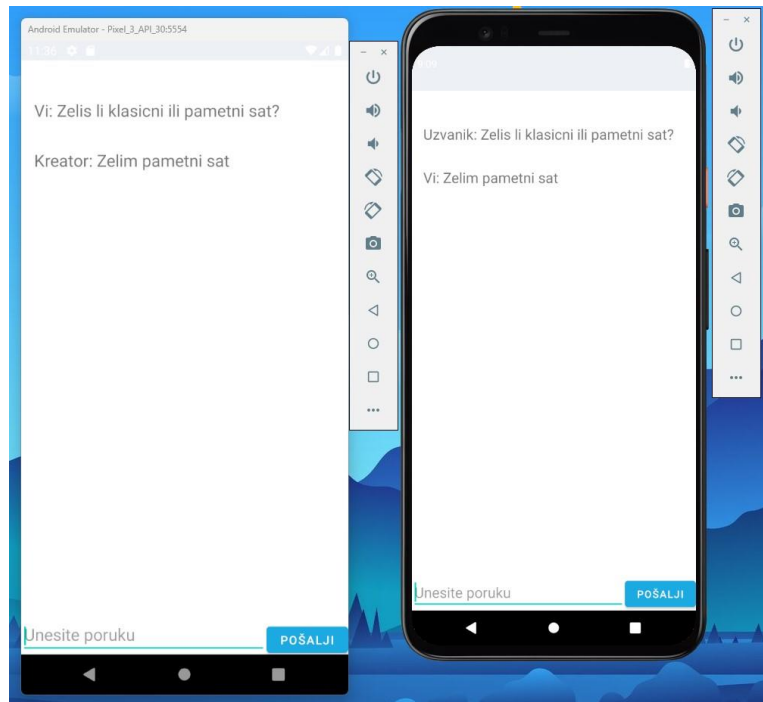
Android Emulator - Pixel_3_API_30:5554

11:36

Vi: Zelis li klasicni ili pametni sat?

Kreator: Zelim pametni sat

Unesite poruku

POŠALJI

6:09

Uzvanik: Zelis li klasicni ili pametni sat?

Vi: Zelim pametni sat

Unesite poruku

POŠALJI